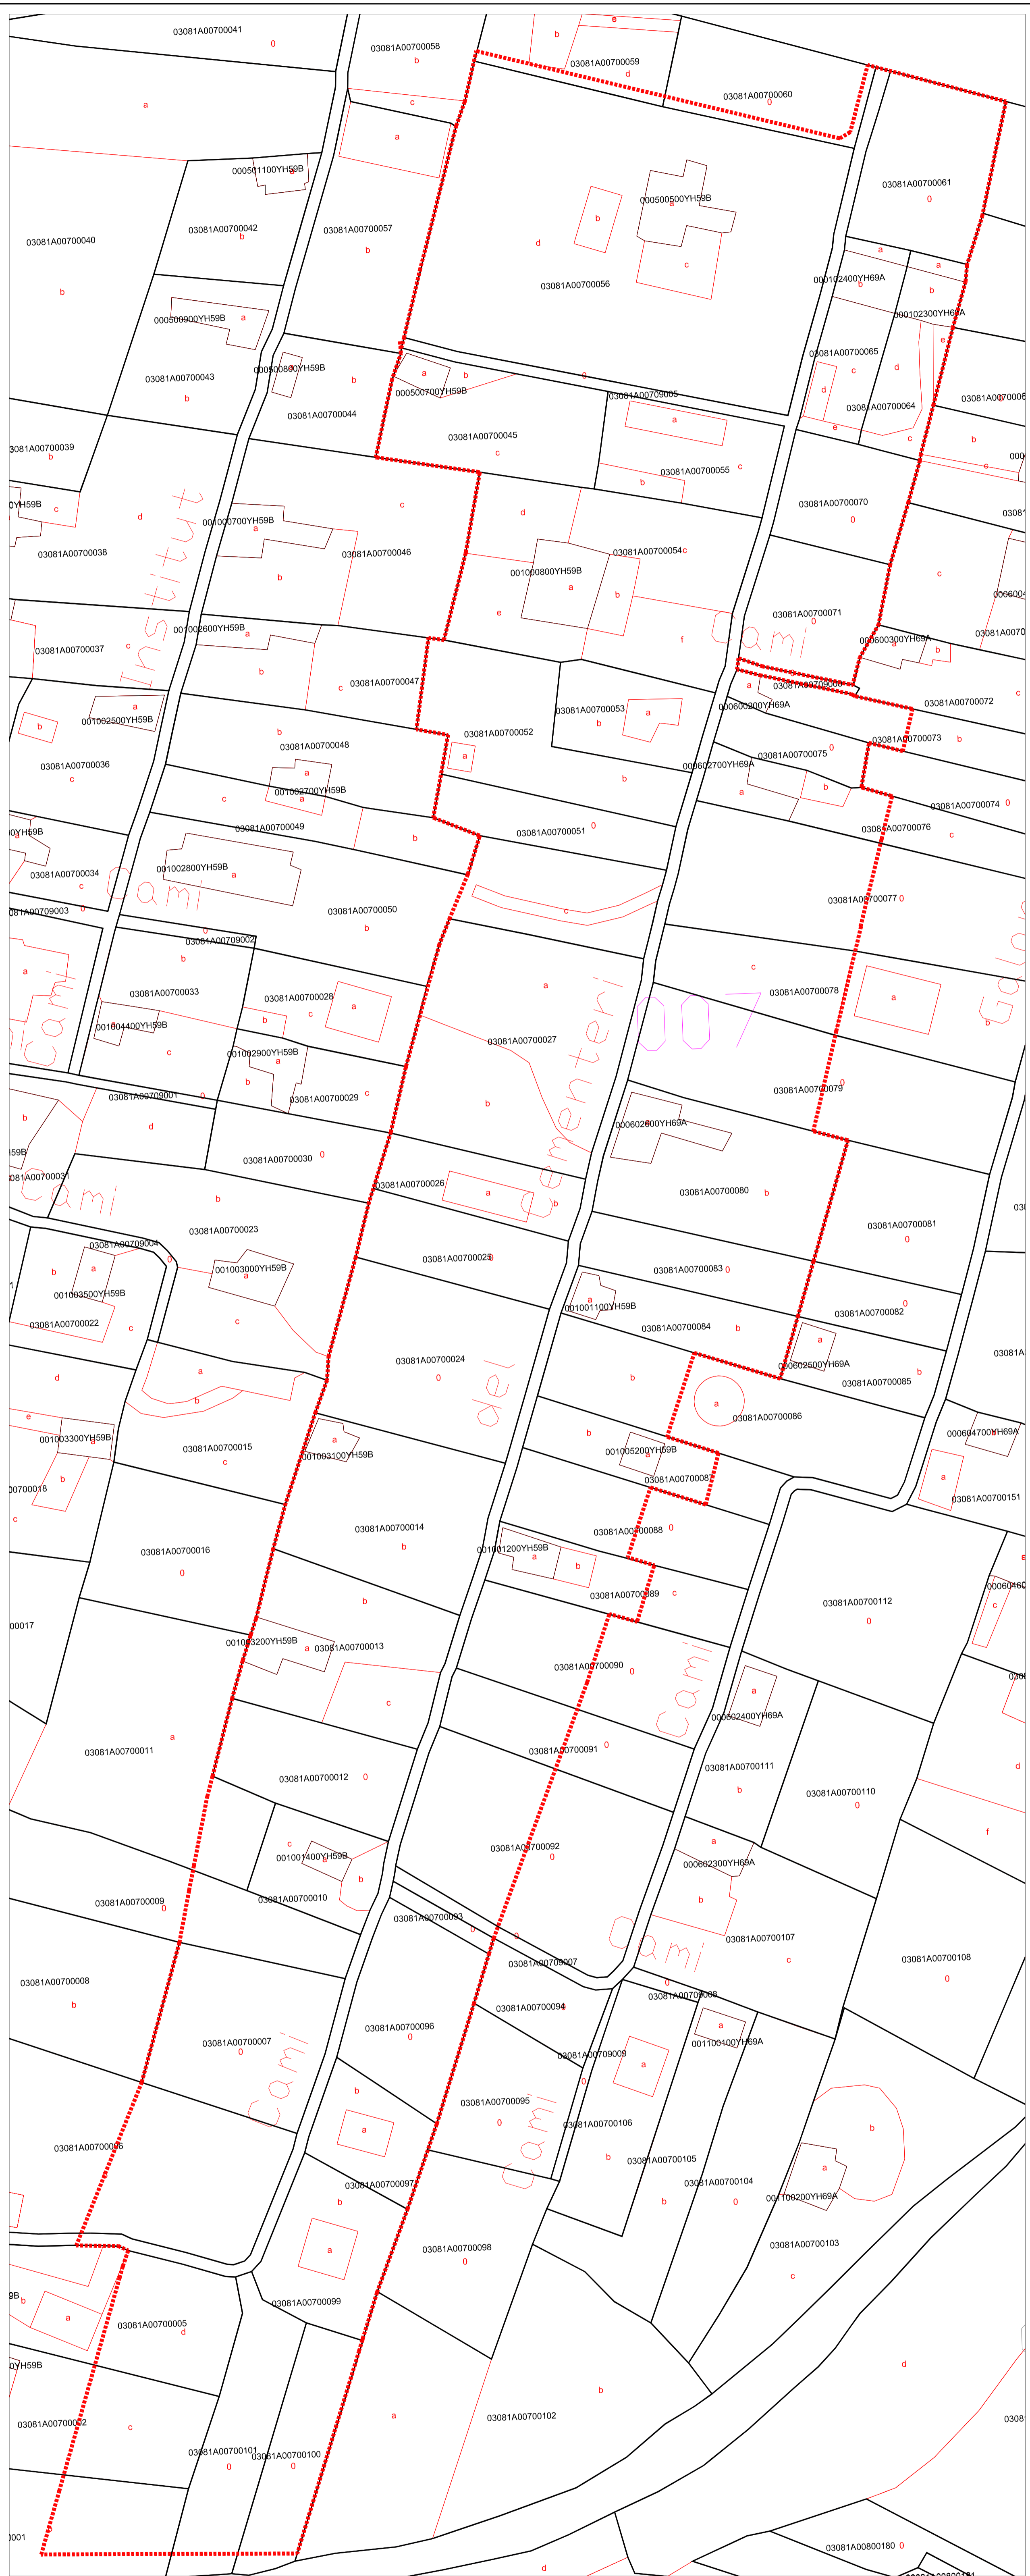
03081A00700041
0
03081A00700058
b
b
e
03081A00700059
d
03081A00700060
0
a
c
a
000501100YH59B
000500500YH59B
03081A00700061
0
03081A00700042
b
03081A00700057
b
b
d
03081A00700040
b
03081A00700056
c
a
a
000102400YH69A
b
b
000102300YH69A
000500900YH59B
a
e
03081A00700043
b
000500800YH59B
b
a
000500700YH59B
b
03081A00700065
c
d
d
03081A00700064
03081A00700044
03081A00709005
a
e
c
b
03081A00700039
b
03081A00700045
c
03081A00700055
c
b
c
03081A00700070
0
YH59B
c
d
c
001000700YH59B
a
d
03081A00700038
03081A00700046
b
001000800YH59B
a
03081A00700054
c
b
c
03081A00700071
0
e
f
Cami
000600300YH69A
a
b
001002600YH59B
a
03081A00700037
c
03081A00700047
c
b
Institut
03081A00709006
a
03081A00700072
a
03081A00700053
b
a
000600200YH69A
c
001002500YH59B
b
03081A00700052
a
03081A00700073
b
b
03081A00700048
000602700YH69A
03081A00700075
0
b
03081A00700036
c
a
001002700YH59B
a
a
c
b
03081A00700074
0
03081A00700049
03081A00700051
0
b
03081A00700076
c
0YH59B
a
001002800YH59B
a
03081A00700034
c
Cami
03081A00709003
0
03081A00700050
b
c
03081A00700077
0
03081A00709002
0
b
c
a
a
03081A00700033
03081A00700028
c
a
b
03081A00700078
a
a
007
001004400YH59B
c
b
b
001002900YH59B
a
b
03081A00700027
Cementeri
03081A00709001
0
03081A00700029
c
b
03081A00700079
0
b
d
000602600YH69A
59B
03081A00700030
0
Cami
03081A00700031
03081A00700026
a
b
03081A00700080
b
b
03081A00700023
03081A00700081
0
03081A00709004
0
a
001003000YH59B
03081A00700025
0
b
03081A00700083
0
001003500YH59B
a
001001100YH59B
03081A00700022
c
c
03081A00700084
b
03081A00700082
0
a
03081A
03081A00700024
0
000602500YH69A
b
d
a
b
b
03081A00700085
b
a
del
03081A00700086
e
001003300YH59B
a
b
03081A00700015
001005200YH59B
a
000604700YH69A
c
001003100YH59B
a
03081A00700087
a
00700018
b
03081A00700151
c
03081A00700014
b
03081A00700088
0
03081A00700016
0
001001200YH59B
a
b
03081A00700089
c
000604600
c
00017
b
03081A00700112
0
001003200YH59B
a
03081A00700013
03081A00700090
0
c
Cami
a
000602400YH69A
a
03081A00700011
03081A00700091
0
03081A00700111
b
03081A00700012
0
03081A00700110
0
c
001001400YH59B
03081A00700092
0
a
f
b
000602300YH69A
03081A00700010
03081A00700009
0
b
03081A00700093
0
Cami
03081A00700107
c
03081A00709007
03081A00700108
0
0
03081A00700008
b
03081A00709008
03081A00700094
0
a
001100100YH69A
03081A00700007
0
Cami
03081A00700096
0
03081A00709009
0
a
b
b
b
03081A00700095
0
Cami
03081A00700106
03081A00700006
a
a
03081A00700105
b
03081A00700097
b
03081A00700104
0
001100200YH69A
b
a
03081A00700098
0
03081A00700103
c
9B
b
03081A00700099
a
03081A00700005
d
0YH59B
d
b
a
03081A00700102
03081A00700002
c
03081A00700101
0
03081A00700100
0
001
03081A00800180
0
d